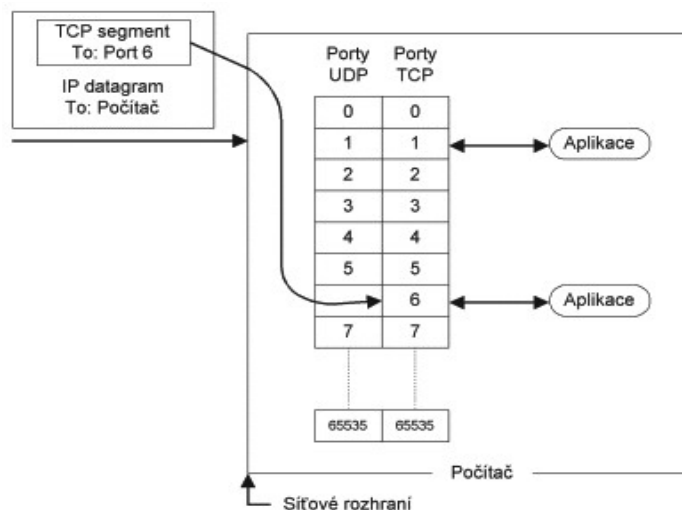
TCP segment
To: Port 6

IP datagram
To: Počítač

| Porty UDP | Porty TCP |
|---|---|
| 0 | 0 |
| 1 | 1 |
| 2 | 2 |
| 3 | 3 |
| 4 | 4 |
| 5 | 5 |
|  | 6 |
| 7 | 7 |
| 65535 | 65535 |

Aplikace

Aplikace

Počítač

Síťové rozhraní